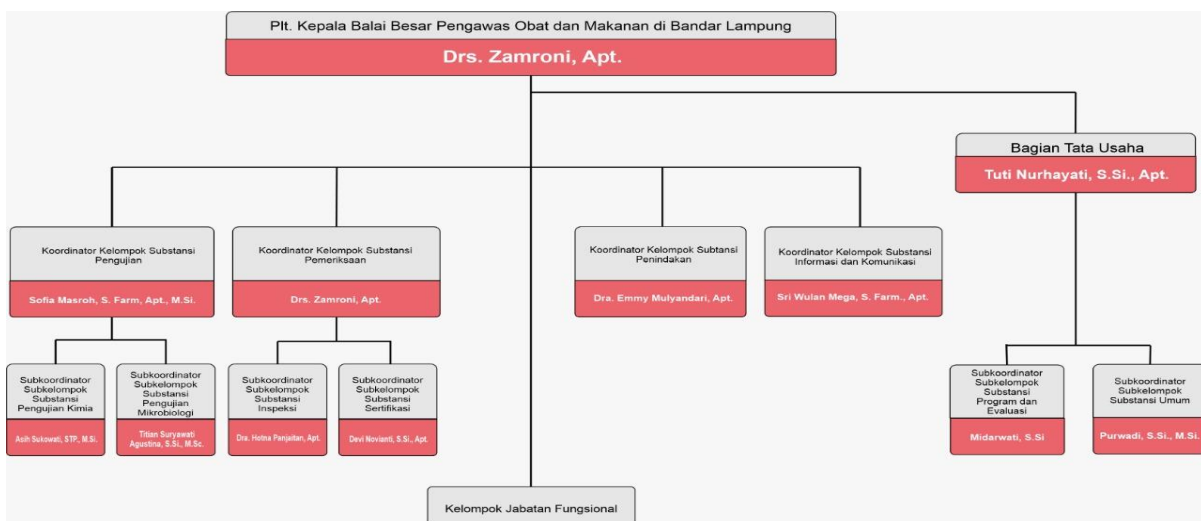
Plt. Kepala Balai Besar Pengawas Obat dan Makanan di Bandar Lampung
Drs. Zamroni, Apt.

Bagian Tata Usaha
Tuti Nurhayati, S.Si., Apt.

Koordinator Kelompok Substansi Pengujian
Sofia Masroh, S. Farm, Apt., M.Si.

Koordinator Kelompok Substansi Pemeriksaan
Drs. Zamroni, Apt.

Koordinator Kelompok Subtansi Penindakan
Dra. Emmy Mulyandari, Apt.

Koordinator Kelompok Substansi Informasi dan Komunikasi
Sri Wulan Mega, S. Farm., Apt.

Subkoordinator Subkelompok Substansi Pengujian Kimia
Asih Sukowati, STP., M.Si.

Subkoordinator Subkelompok Substansi Pengujian Mikrobiologi
Titian Suryawati Agustina, S.Si., M.Sc.

Subkoordinator Subkelompok Substansi Inspeksi
Dra. Hotna Panjaitan, Apt.

Subkoordinator Subkelompok Substansi Sertifikasi
Devi Novianti, S.Si., Apt.

Subkoordinator Subkelompok Substansi Program dan Evaluasi
Midarwati, S.Si

Subkoordinator Subkelompok Substansi Umum
Purwadi, S.Si., M.Si.

Kelompok Jabatan Fungsional